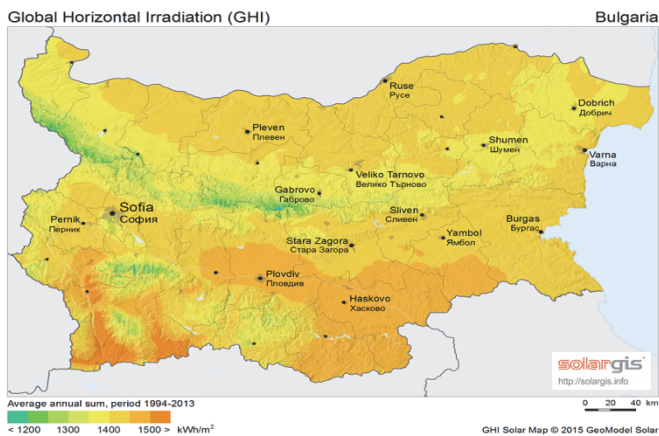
Global Horizontal Irradiation (GHI)

Bulgaria

Ruse
Русе

Dobrich
Добрич

Pleven
Плевен

Shumen
Шумен

Varna
Варна

Veliko Tarnovo
Велико Търново

Gabrovo
Габрово

Sofia
София

Pernik
Перник

Sliven
Сливен

Yambol
Ямбол

Burgas
Бургас

Stara Zagora
Стара Загора

Plovdiv
Пловдив

Haskovo
Хасково

solargis
http://solargis.info

Average annual sum, period 1994-2013

< 1200 1300 1400 1500 > kWh/m$^2$

0 20 40 km

GHI Solar Map © 2015 GeoModel Solar